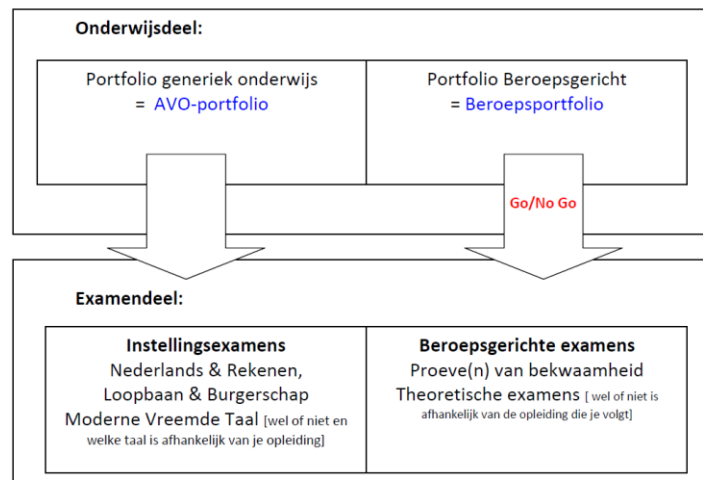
Onderwijsdeel:

Portfolio generiek onderwijs
= AVO-portfolio

Portfolio Beroepsgericht
= Beroepsportfolio

Go/No Go

Examendeel:

Instellingsexamens
Nederlands & Rekenen,
Loopbaan & Burgerschap
Moderne Vreemde Taal [wel of niet en welke taal is afhankelijk van je opleiding]

Beroepsgerichte examens
Proeve(n) van bekwaamheid
Theoretische examens [ wel of niet is afhankelijk van de opleiding die je volgt]